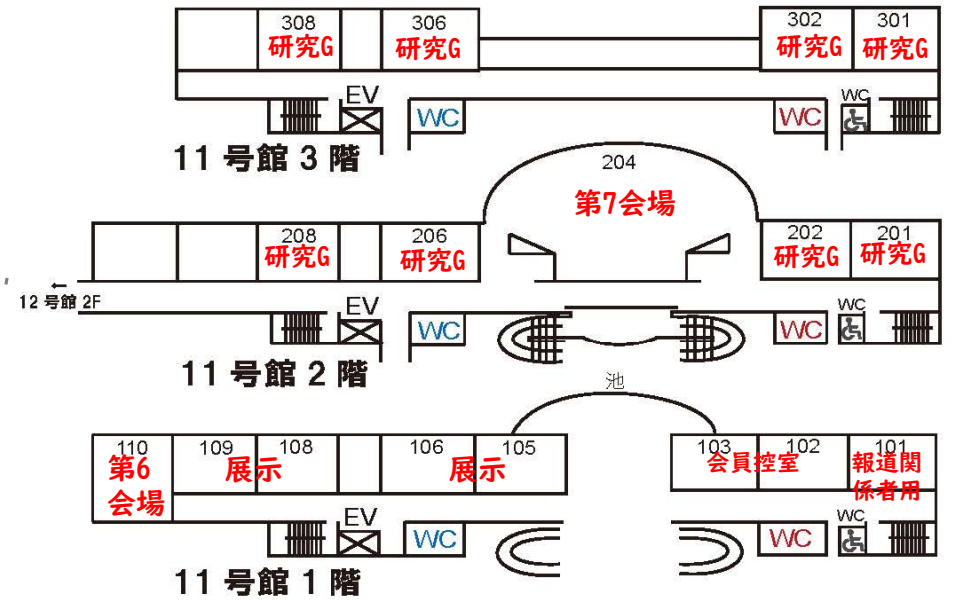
308
研究G
306
研究G
302
研究G
301
研究G
EV
WC
WC
WC
11 号館 3 階

204
第7会場
208
研究G
206
研究G
202
研究G
201
研究G
← 12 号館 2F
EV
WC
WC
WC
11 号館 2 階

池
110
第6会場
109
108
展示
106
105
展示
103
会員控室
102
101
報道関係者用
EV
WC
WC
WC
11 号館 1 階